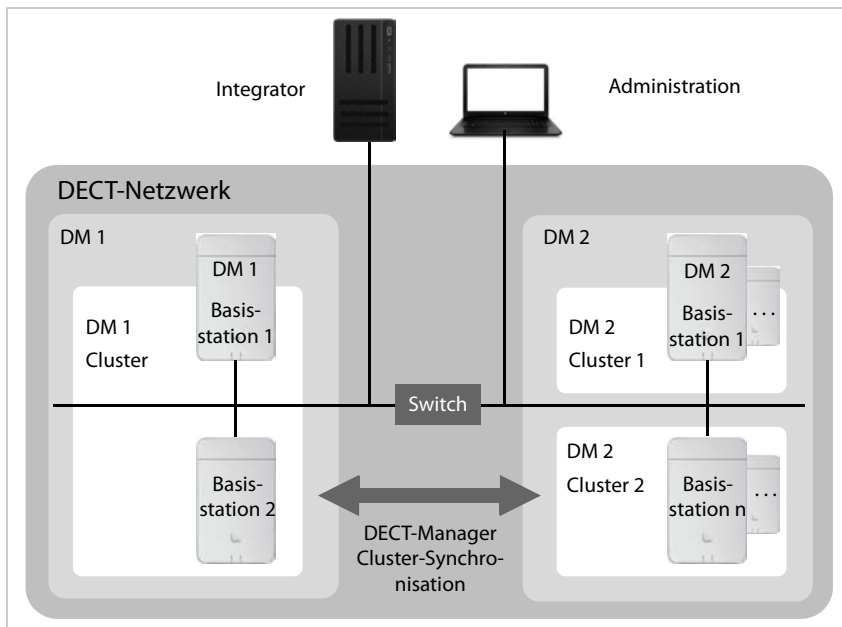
Integrator

Administration

DECT-Netzwerk

DM 1

DM 1 Basisstation 1

DM 1 Cluster

Basisstation 2

DM 2

DM 2 Basisstation 1

...

DM 2 Cluster 1

Switch

DM 2 Cluster 2

Basisstation n

...

DECT-Manager Cluster-Synchronisation